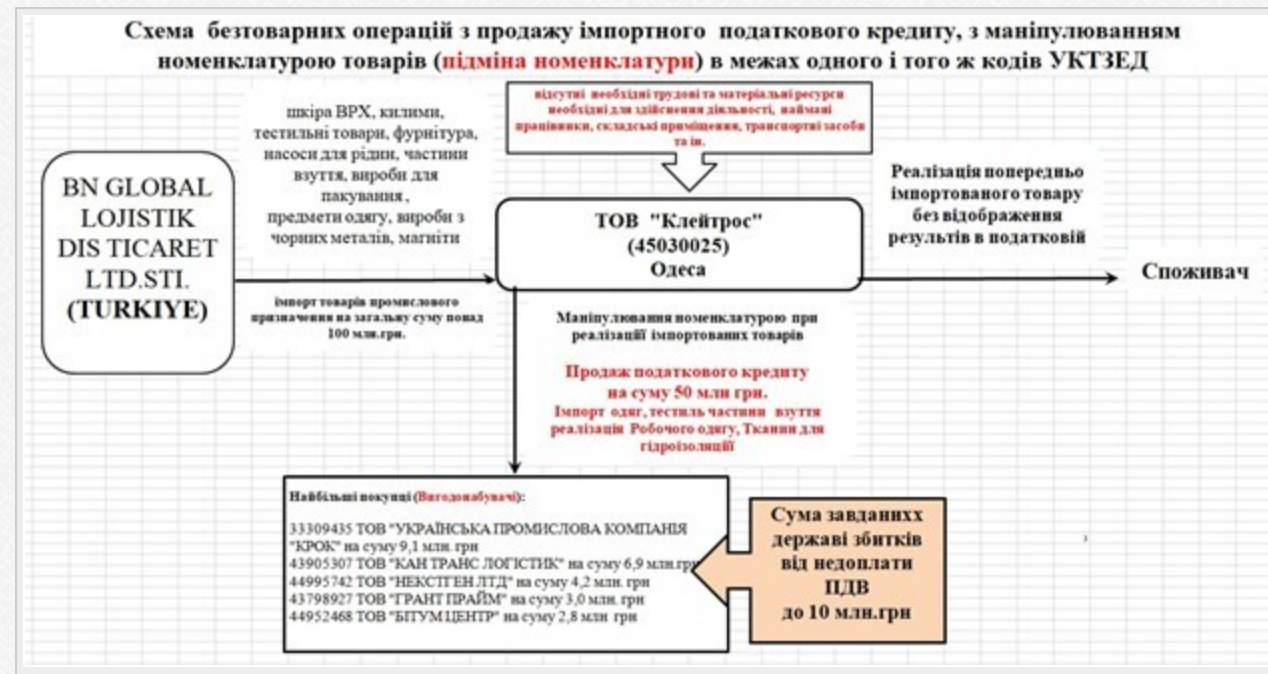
Схема безтоварних операцій з продажу імпортного податкового кредиту, з маніпулюванням номенклатурою товарів (підміна номенклатури) в межах одного і того ж кодів УКТЗЕД

BN GLOBAL LOJISTIK DIS TICARET LTD.STI. (TURKIYE)

шкіра ВРХ, килими, тестильні товари, фурнітура, насоси для рідин, частини взуття, вироби для пакування, предмети одягу, вироби з чорних металів, магніти

імпорт товарів промислового призначення на загальну суму понад 100 млн.грн.

відсутні необхідні трудові та матеріальні ресурси необхідні для здійснення діяльності, наймані працівники, складські приміщення, транспортні засоби та ін.

ТОВ "Клейтрос" (45030025) Одеса

Реалізація попередньо імпортованого товару без відображення результів в податковій

Споживач

Маніпулювання номенклатурою при реалізації імпортованих товарів

Продаж податкового кредиту на суму 50 млн грн.
Імпорт одяг, тестиль частини взуття реалізація Робочого одягу, Тканин для гідроізоляції

Найбільші покупці (Вигодонабувачі):

33309435 ТОВ "УКРАЇНСЬКА ПРОМИСЛОВА КОМПАНІЯ "КРОК" на суму 9,1 млн. грн
43905307 ТОВ "КАН ТРАНС ЛОГІСТИК" на суму 6,9 млн.грн
44995742 ТОВ "НЕКСТГЕН ЛТД" на суму 4,2 млн. грн
43798927 ТОВ "ГРАНТ ПРАЙМ" на суму 3,0 млн. грн
44952468 ТОВ "БІТУМ ЦЕНТР" на суму 2,8 млн грн

Сума завданихх державі збитків від недоплати ПДВ до 10 млн.грн